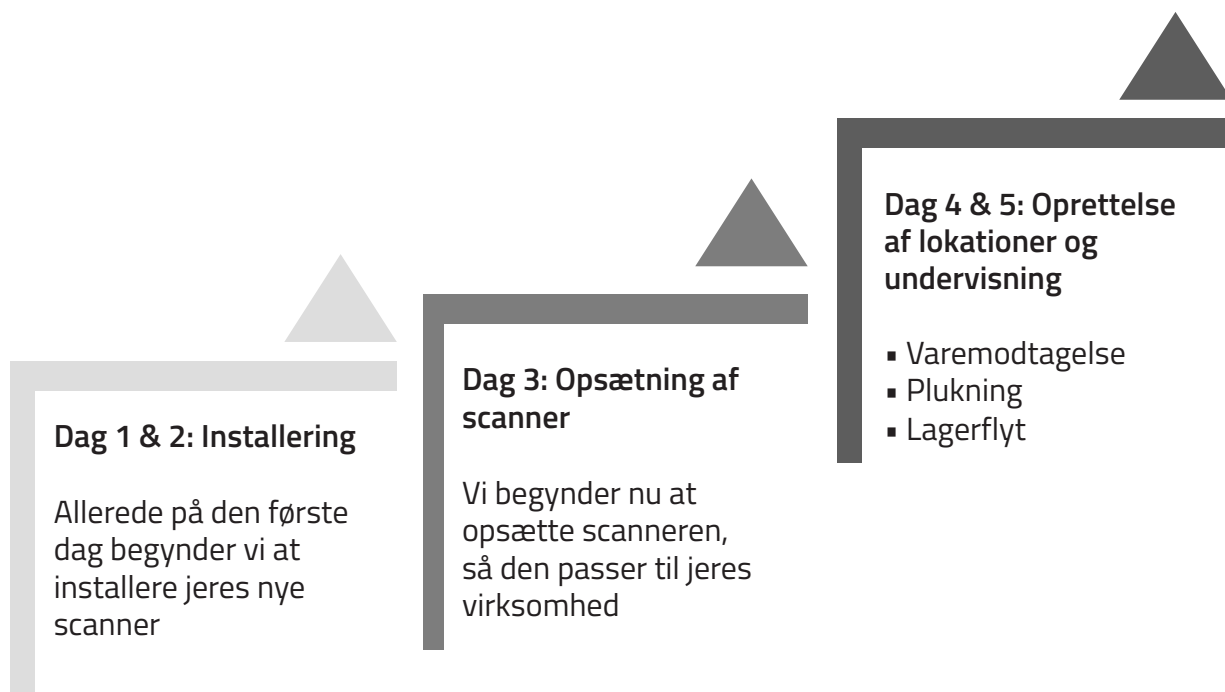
Dag 1 & 2: Installering

Allerede på den første dag begynder vi at installere jeres nye scanner

Dag 3: Opsætning af scanner

Vi begynder nu at opsætte scanneren, så den passer til jeres virksomhed

Dag 4 & 5: Oprettelse af lokationer og undervisning

- Varemodtagelse
- Plukning
- Lagerflyt